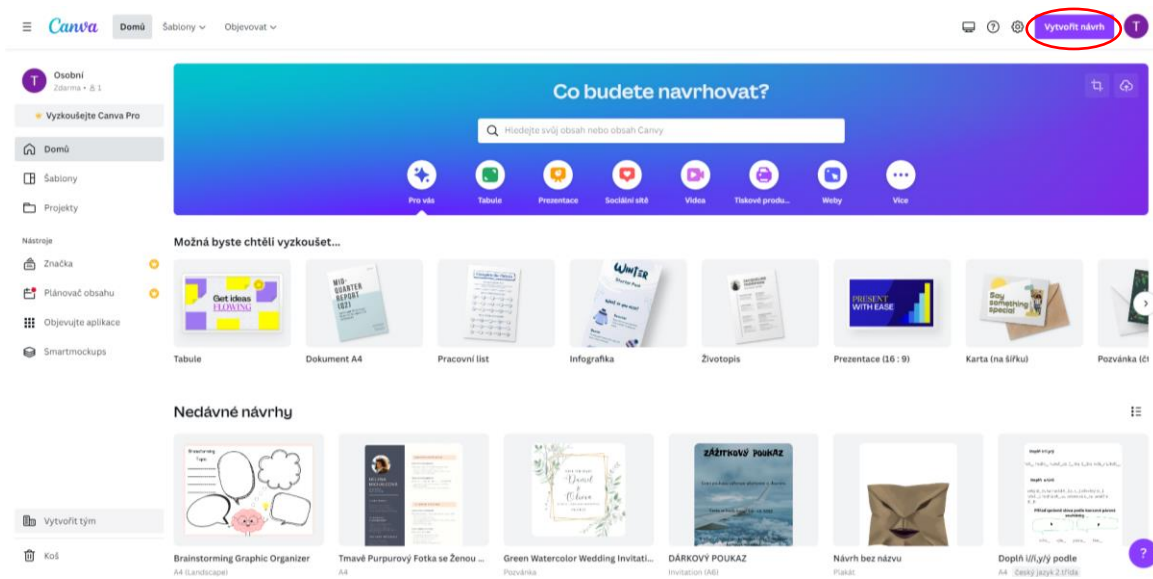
Canva Domů Šablony Objevovat

Vytvořit návrh T

T Osobní
Zdarma • 1

Vyzkoušejte Canva Pro

Domů
Šablony
Projekty

Nástroje
Značka
Plánovač obsahu
Objevujte aplikace
Smartmockups

Vytvořit tým
Koš

Co budete navrhovat?

Hledejte svůj obsah nebo obsah Canvy

Pro vás
Tabule
Prezentace
Sociální sítě
Videa
Tiskové produ...
Weby
Více

Možná byste chtěli vyzkoušet...

Get ideas FLOWING

MID-QUARTER REPORT 2021

WINTER

PRESENT WITH EASE

Say something special

Tabule
Dokument A4
Pracovní list
Infografika
Životopis
Prezentace (16 : 9)
Karta (na šířku)
Pozvánka (čt

Nedávné návrhy

ZÁŽITKOVÝ POUKAZ

Brainstorming Graphic Organizer
A4 (Landscape)

Tmavě Purpurový Fotka se Ženou ...
A4

Green Watercolor Wedding Invitati...
Pozvánka

DÁRKOVÝ POUKAZ
Invitation (A6)

Návrh bez názvu
Plakát

Doplň i/í,y/ý podle
A4 Český jazyk 2.třída

?